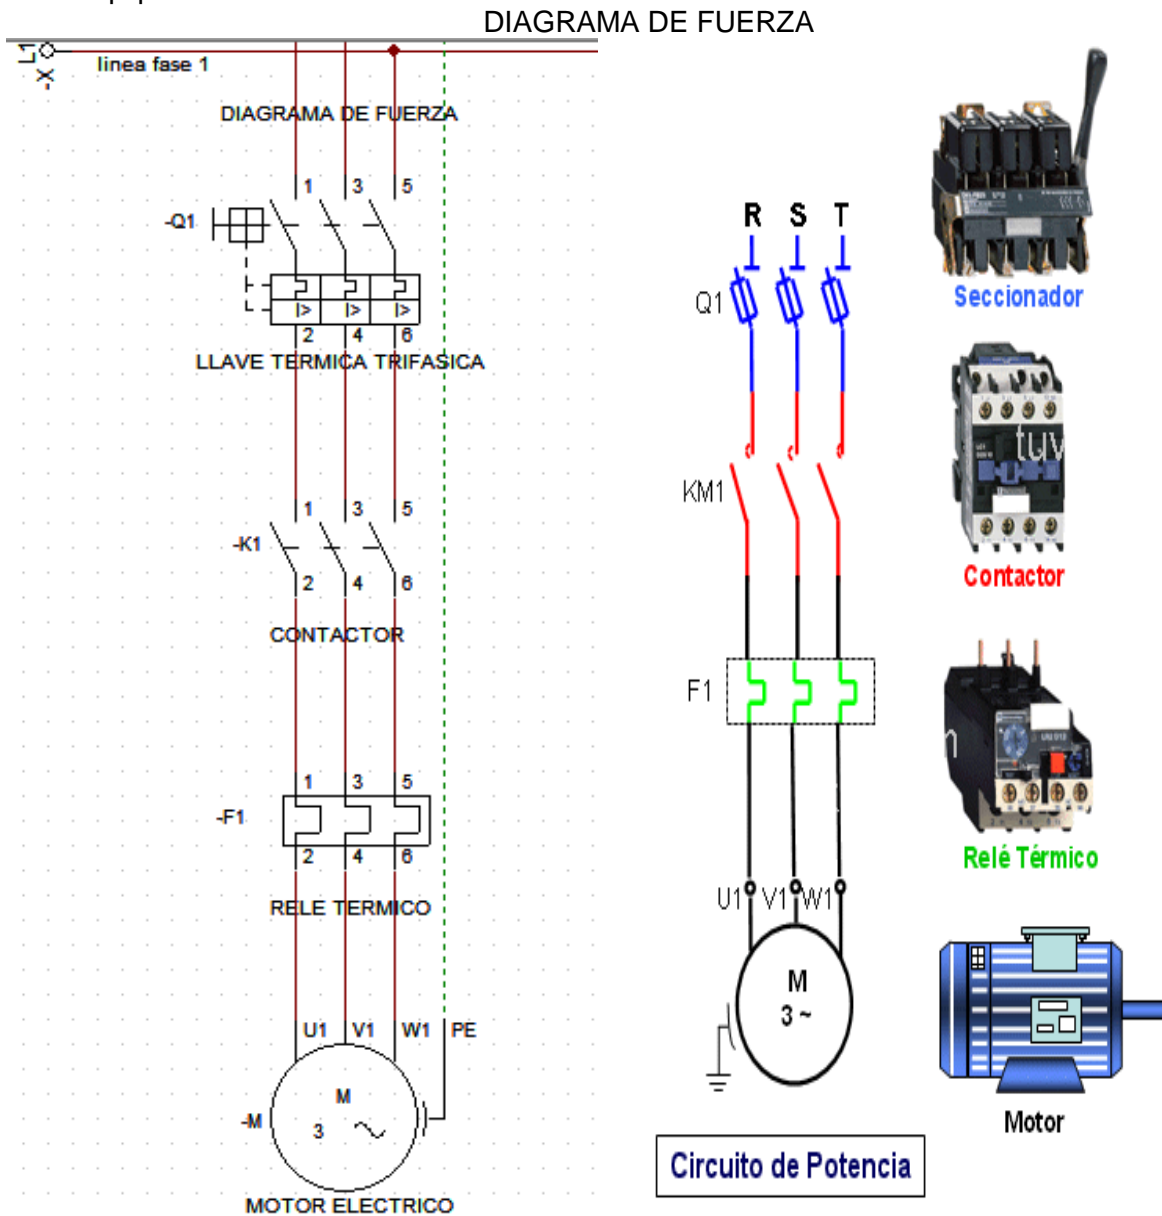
DIAGRAMA DE FUERZA

-X
L1
linea fase 1

DIAGRAMA DE FUERZA

1 3 5
-Q1
2 4 6
LLAVE TERMICA TRIFASICA

1 3 5
-K1
2 4 6
CONTACTOR

1 3 5
-F1
2 4 6
RELE TERMICO

U1 V1 W1 PE
-M
M
3 ~
MOTOR ELECTRICO

R S T
Q1
KM1
F1
U1 V1 W1
M
3 ~
Circuito de Potencia

Seccionador
Contactor
Relé Térmico
Motor